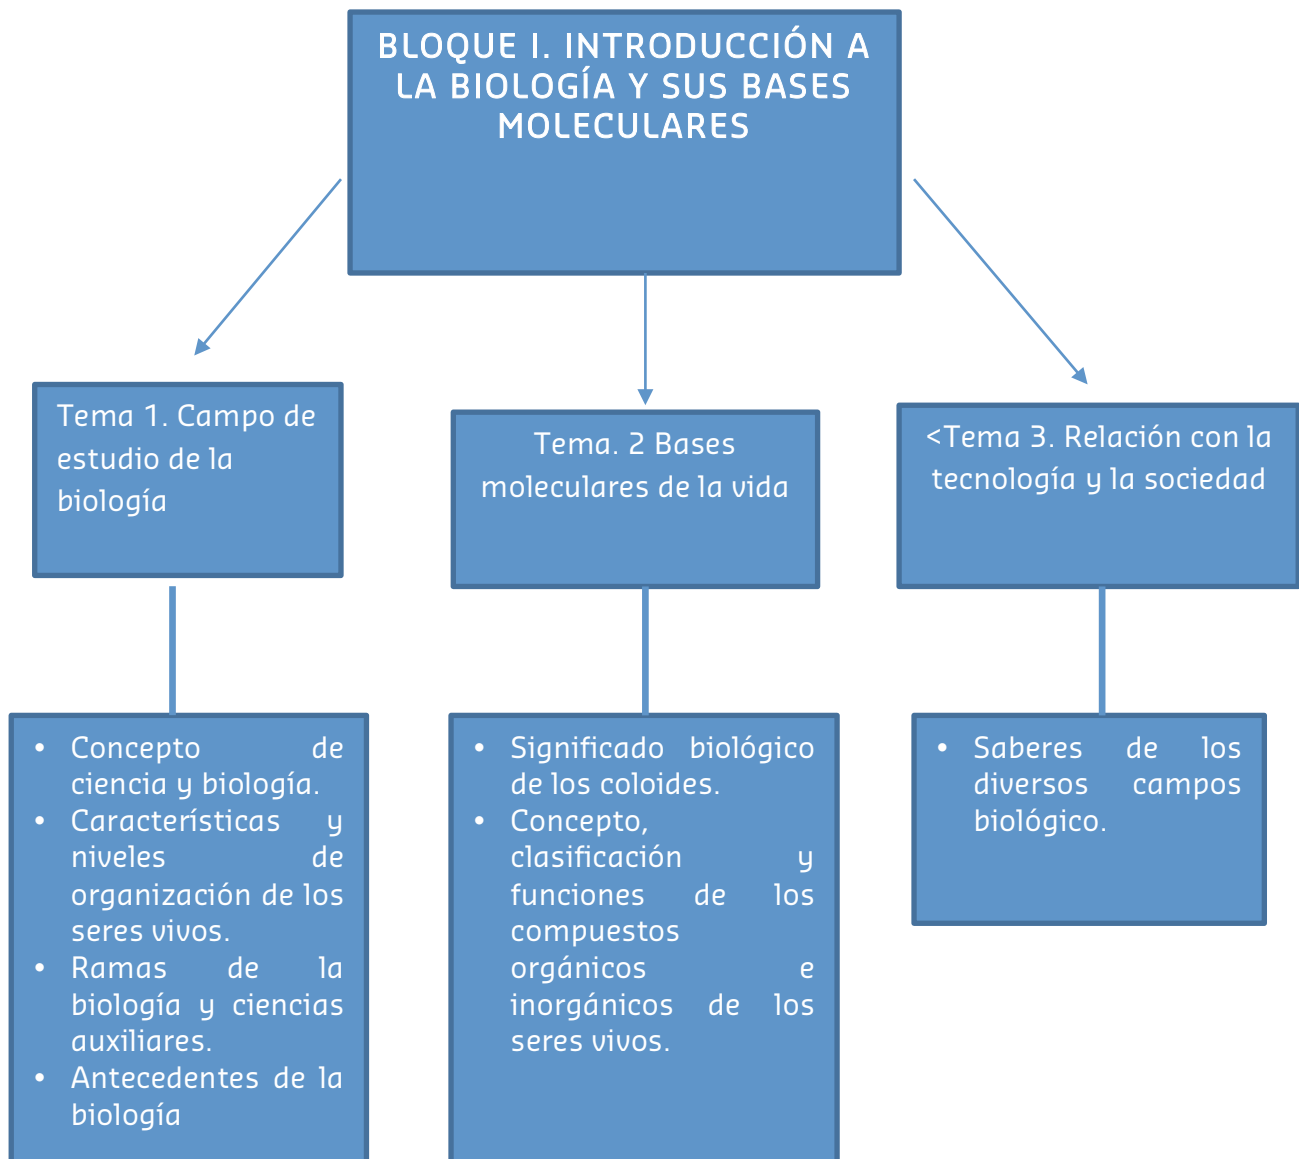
BLOQUE I. INTRODUCCIÓN A LA BIOLOGÍA Y SUS BASES MOLECULARES

Tema 1. Campo de estudio de la biología

Tema. 2 Bases moleculares de la vida

<Tema 3. Relación con la tecnología y la sociedad

• Concepto de ciencia y biología.
• Características y niveles de organización de los seres vivos.
• Ramas de la biología y ciencias auxiliares.
• Antecedentes de la biología

• Significado biológico de los coloides.
• Concepto, clasificación y funciones de los compuestos orgánicos e inorgánicos de los seres vivos.

• Saberes de los diversos campos biológico.